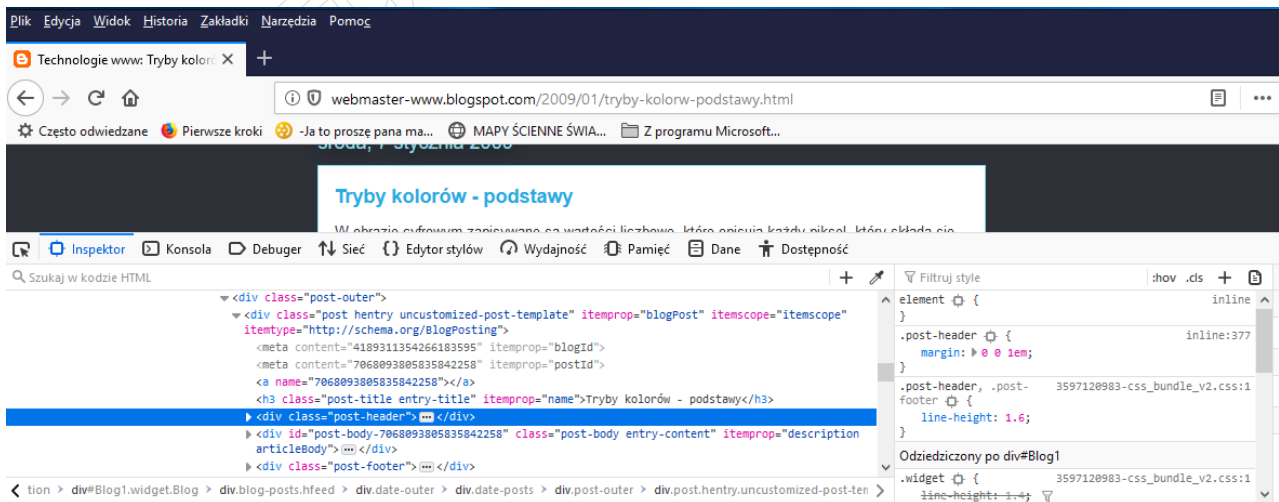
Plik Edycja Widok Historia Zakładki Narzędzia Pomoc

Technologie www: Tryby kolorc ×

webmaster-www.blogspot.com/2009/01/tryby-kolorw-podstawy.html

Często odwiedzane  Pierwsze kroki  -Ja to proszę pana ma...  MAPY ŚCIENNE ŚWIA...  Z programu Microsoft...

Tryby kolorów - podstawy

Inspektor  Konsola  Debuger  Sieć  Edytor stylów  Wydajność  Pamięć  Dane  Dostępność

Szukaj w kodzie HTML

<div class="post-outer">
<div class="post hentry uncustomized-post-template" itemprop="blogPost" itemscope="itemscope" itemtype="http://schema.org/BlogPosting">
<meta content="4189311354266183595" itemprop="blogId">
<meta content="7068093805835842258" itemprop="postId">
<a name="7068093805835842258"></a>
<h3 class="post-title entry-title" itemprop="name">Tryby kolorów - podstawy</h3>
<div class="post-header"> ••• </div>
<div id="post-body-7068093805835842258" class="post-body entry-content" itemprop="description articleBody"> ••• </div>
<div class="post-footer"> ••• </div>

tion > div#Blog1.widget.Blog > div.blog-posts.hfeed > div.date-outer > div.date-posts > div.post-outer > div.post.hentry.uncustomized-post-ten

Filtruj style  :hov .cls

element { inline
}
.post-header { inline:377
margin: 0 0 1em;
}
.post-header, .post-footer { 3597120983-css_bundle_v2.css:1
line-height: 1.6;
}
Odziedziczony po div#Blog1
.widget { 3597120983-css_bundle_v2.css:1
line-height: 1.4;